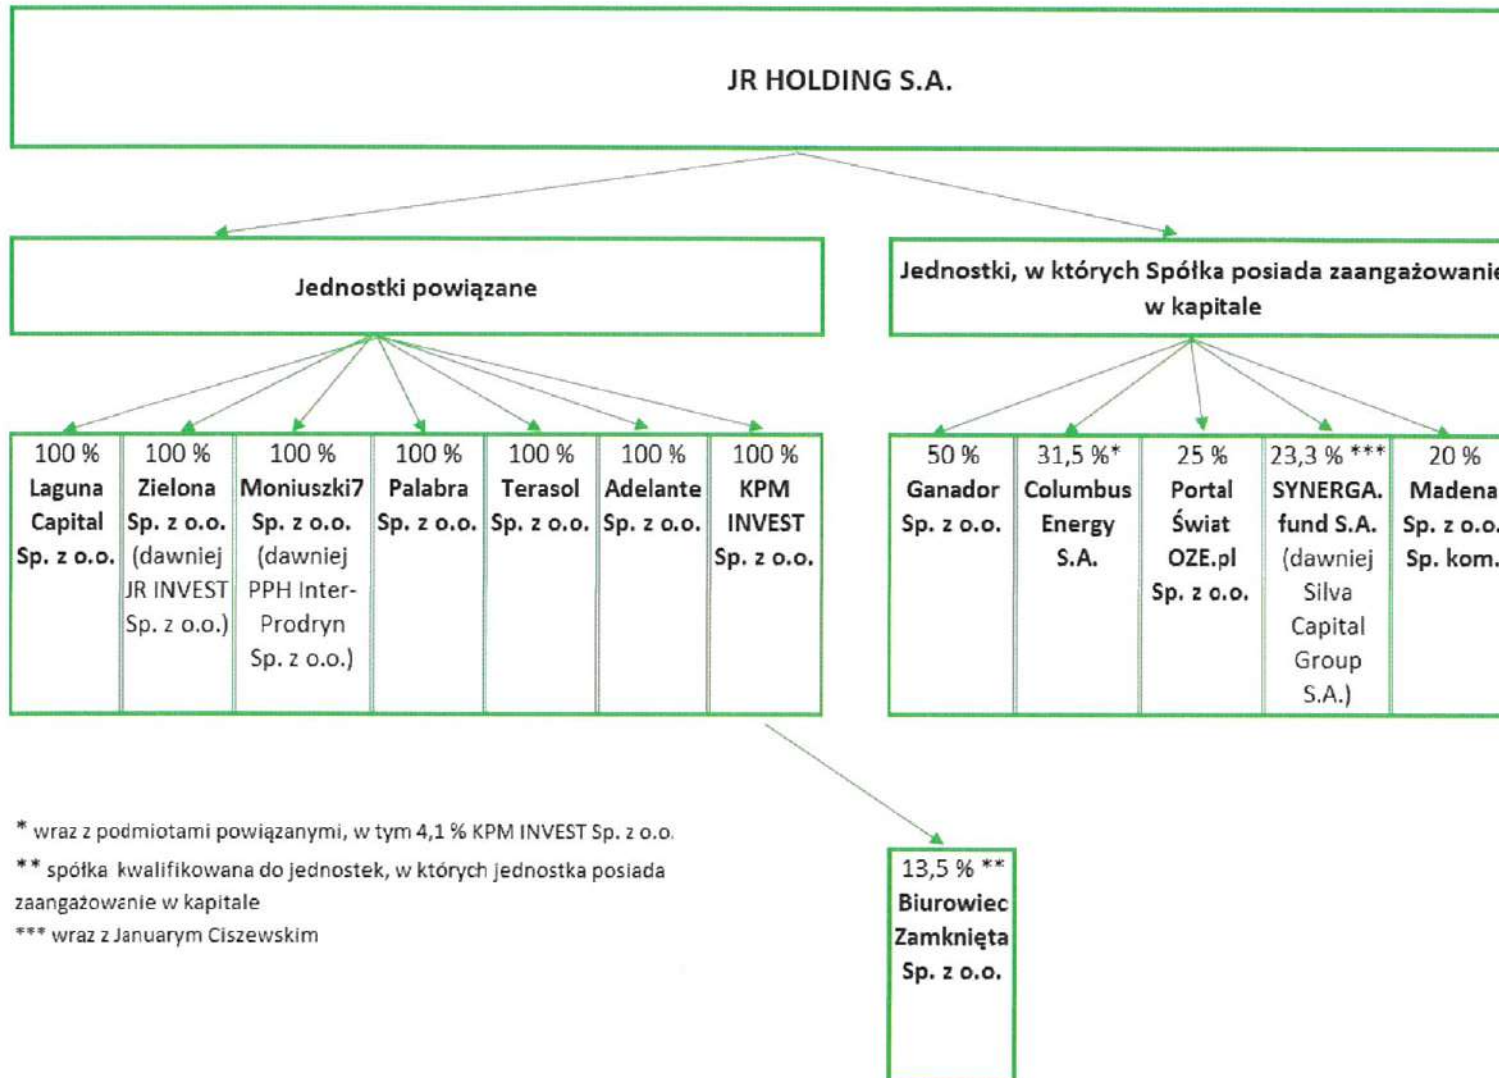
JR HOLDING S.A.

Jednostki powiązane

Jednostki, w których Spółka posiada zaangażowanie w kapitale

100 % Laguna Capital Sp. z o.o.

100 % Zielona Sp. z o.o. (dawniej JR INVEST Sp. z o.o.)

100 % Moniuszki7 Sp. z o.o. (dawniej PPH Inter-Prodryn Sp. z o.o.)

100 % Palabra Sp. z o.o.

100 % Terasol Sp. z o.o.

100 % Adelante Sp. z o.o.

100 % KPM INVEST Sp. z o.o.

50 % Ganador Sp. z o.o.

31,5 %* Columbus Energy S.A.

25 % Portal Świat OZE.pl Sp. z o.o.

23,3 % *** SYNERGA. fund S.A. (dawniej Silva Capital Group S.A.)

20 % Madena Sp. z o.o. Sp. kom.

13,5 % ** Biurowiec Zamknięta Sp. z o.o.

* wraz z podmiotami powiązanymi, w tym 4,1 % KPM INVEST Sp. z o.o.

** spółka kwalifikowana do jednostek, w których jednostka posiada zaangażowanie w kapitale

*** wraz z Januarym Ciszewskim